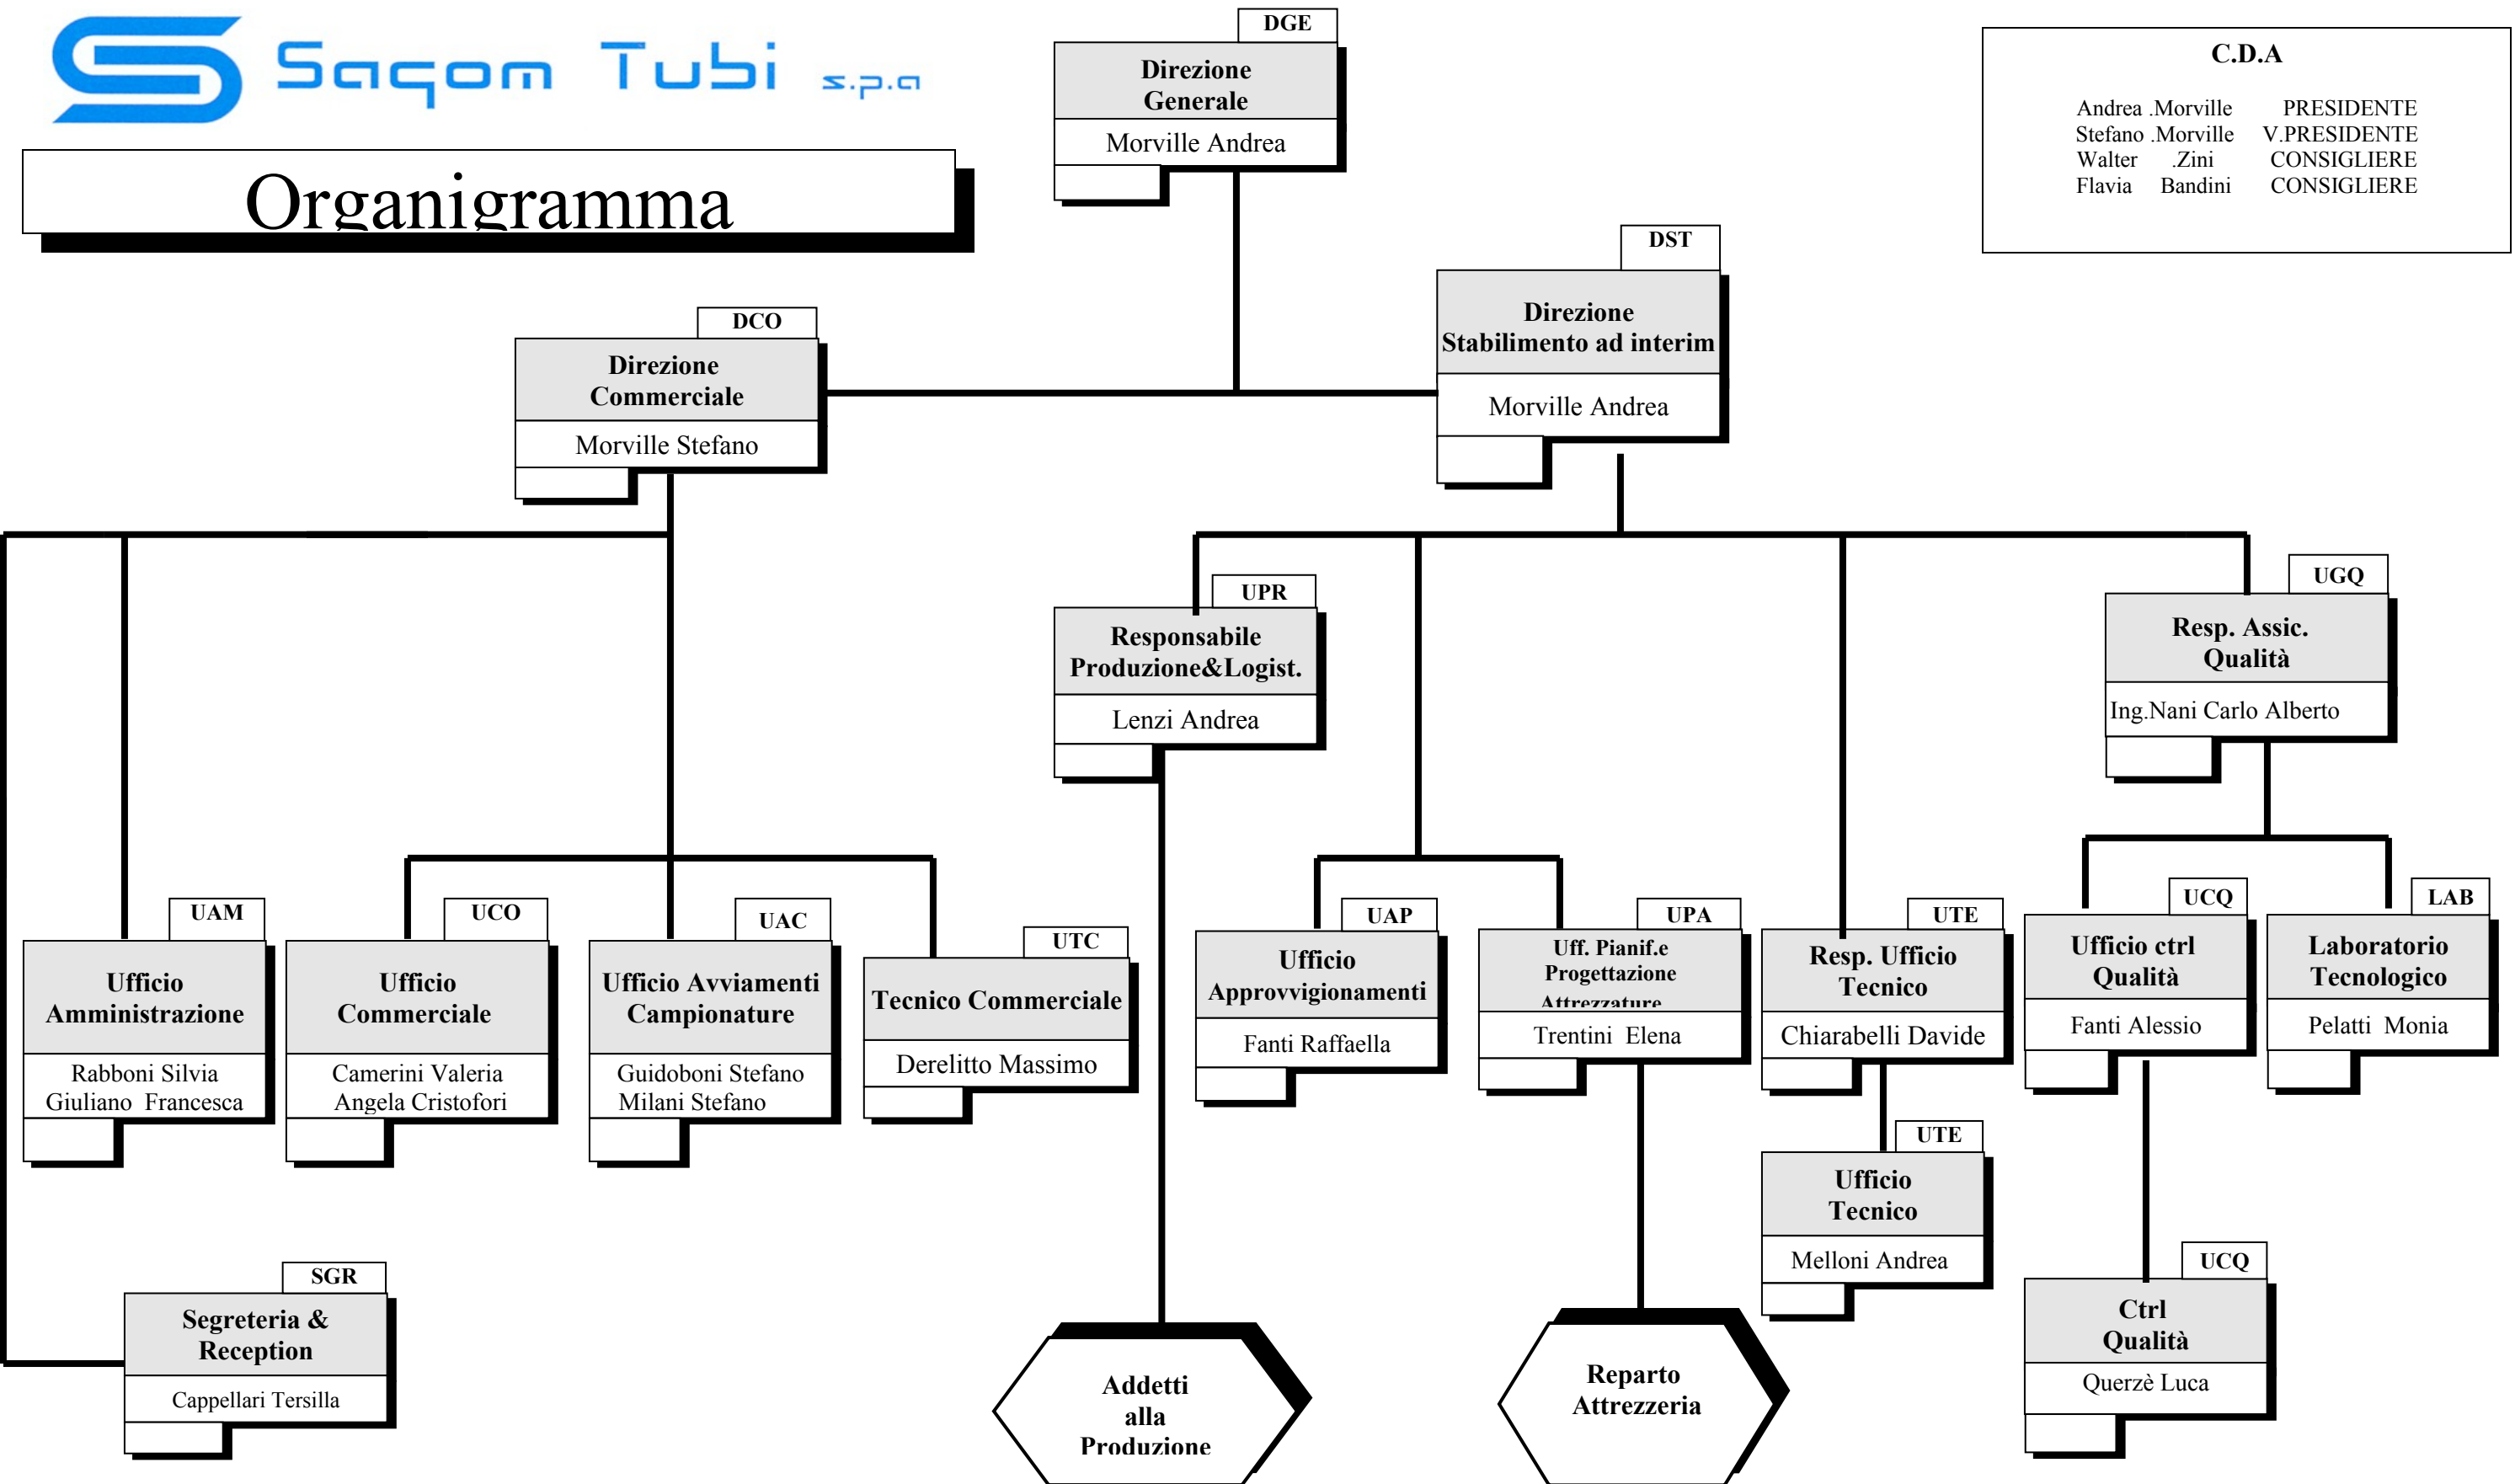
Sagom Tubi s.p.a

Organigramma

DGE
Direzione Generale
Morville Andrea

C.D.A
Andrea .Morville PRESIDENTE
Stefano .Morville V.PRESIDENTE
Walter .Zini CONSIGLIERE
Flavia Bandini CONSIGLIERE

DST
Direzione Stabilimento ad interim
Morville Andrea

DCO
Direzione Commerciale
Morville Stefano

UPR
Responsabile Produzione&Logist.
Lenzi Andrea

UGQ
Resp. Assic. Qualità
Ing.Nani Carlo Alberto

UAM
Ufficio Amministrazione
Rabboni Silvia
Giuliano Francesca

UCO
Ufficio Commerciale
Camerini Valeria
Angela Cristofori

UAC
Ufficio Avviamenti Campionature
Guidoboni Stefano
Milani Stefano

UTC
Tecnico Commerciale
Derelitto Massimo

UAP
Ufficio Approvvigionamenti
Fanti Raffaella

UPA
Uff. Pianif.e Progettazione Attrezzature
Trentini Elena

UTE
Resp. Ufficio Tecnico
Chiarabelli Davide

UCQ
Ufficio ctrl Qualità
Fanti Alessio

LAB
Laboratorio Tecnologico
Pelatti Monia

UTE
Ufficio Tecnico
Melloni Andrea

SGR
Segreteria & Reception
Cappellari Tersilla

Addetti alla Produzione

Reparto Attrezzeria

UCQ
Ctrl Qualità
Querzè Luca